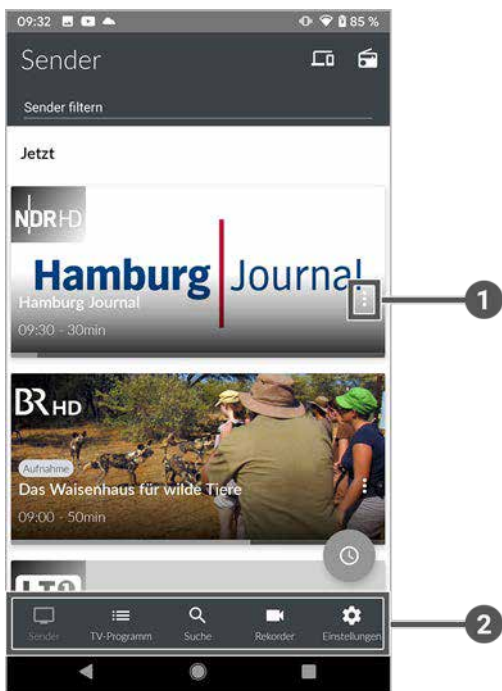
09:32 85 %

Sender

Sender filtern

Jetzt

NDR HD

Hamburg Journal

Hamburg Journal
09:30 - 30min

1

BR HD

Aufnahme
Das Waisenhaus für wilde Tiere
09:00 - 50min

Sender TV-Programm Suche Rekorder Einstellungen

2